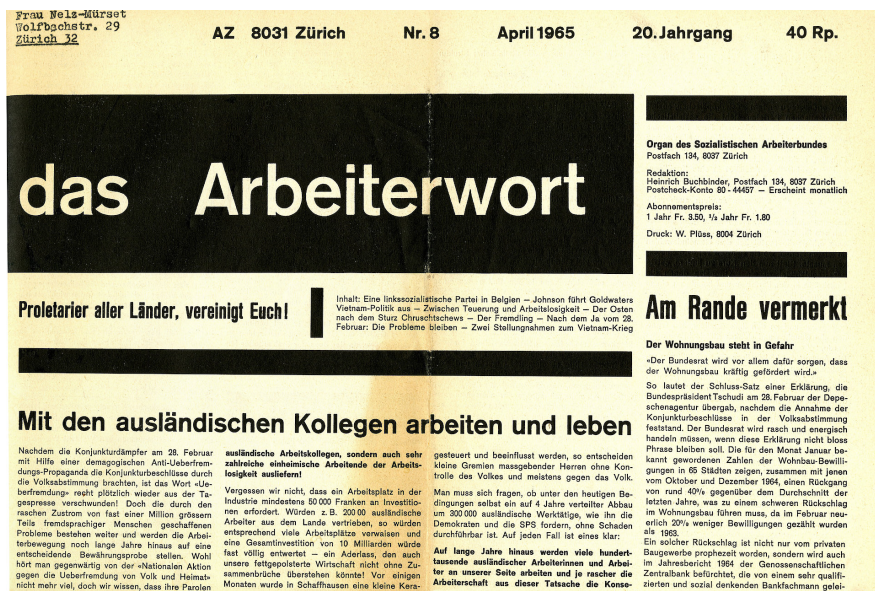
Frau Nelz-Mürset
Wolfbachstr. 29
Zürich 32

AZ 8031 Zürich Nr. 8 April 1965 20. Jahrgang 40 Rp.

das Arbeiterwort

Organ des Sozialistischen Arbeiterbundes
Postfach 134, 8037 Zürich

Redaktion:
Heinrich Buchbinder, Postfach 134, 8037 Zürich
Postcheck-Konto 80 - 44457 – Erscheint monatlich

Abonnementspreis:
1 Jahr Fr. 3.50, ½ Jahr Fr. 1.80

Druck: W. Plüss, 8004 Zürich

Proletarier aller Länder, vereinigt Euch!

Inhalt: Eine linkssozialistische Partei in Belgien – Johnson führt Goldwaters Vietnam-Politik aus – Zwischen Teuerung und Arbeitslosigkeit – Der Osten nach dem Sturz Chruschtschews – Der Fremdling – Nach dem Ja vom 28. Februar: Die Probleme bleiben – Zwei Stellungnahmen zum Vietnam-Krieg

Am Rande vermerkt

Der Wohnungsbau steht in Gefahr

«Der Bundesrat wird vor allem dafür sorgen, dass der Wohnungsbau kräftig gefördert wird.»

So lautet der Schluss-Satz einer Erklärung, die Bundespräsident Tschudi am 28. Februar der Depeschenagentur übergab, nachdem die Annahme der Konjunkturbeschlüsse in der Volksabstimmung feststand. Der Bundesrat wird rasch und energisch handeln müssen, wenn diese Erklärung nicht bloss Phrase bleiben soll. Die für den Monat Januar bekannt gewordenen Zahlen der Wohnbau-Bewilligungen in 65 Städten zeigen, zusammen mit jenen vom Oktober und Dezember 1964, einen Rückgang von rund 40% gegenüber dem Durchschnitt der letzten Jahre, was zu einem schweren Rückschlag im Wohnungsbau führen muss, da im Februar neuerlich 20% weniger Bewilligungen gezählt wurden als 1963.

Ein solcher Rückschlag ist nicht nur vom privaten Baugewerbe prophezeit worden, sondern wird auch im Jahresbericht 1964 der Genossenschaftlichen Zentralbank befürchtet, die von einem sehr qualifizierten und sozial denkenden Bankfachmann gelei-

Mit den ausländischen Kollegen arbeiten und leben

Nachdem die Konjunkturdämpfer am 28. Februar mit Hilfe einer demagogischen Anti-Ueberfremdungs-Propaganda die Konjunkturbeschlüsse durch die Volksabstimmung brachten, ist das Wort «Ueberfremdung» recht plötzlich wieder aus der Tagespresse verschwunden! Doch die durch den raschen Zustrom von fast einer Million grössern Teils fremdsprachiger Menschen geschaffenen Probleme bestehen weiter und werden die Arbeiterbewegung noch lange Jahre hinaus auf eine entscheidende Bewährungsprobe stellen. Wohl hört man gegenwärtig von der «Nationalen Aktion gegen die Ueberfremdung von Volk und Heimat» nicht mehr viel, doch wir wissen, dass ihre Parolen

ausländische Arbeitskollegen, sondern auch sehr zahlreiche einheimische Arbeitende der Arbeitslosigkeit ausliefern!

Vergessen wir nicht, dass ein Arbeitsplatz in der Industrie mindestens 50 000 Franken an Investitionen erfordert. Würden z. B. 200 00 ausländische Arbeiter aus dem Lande vertrieben, so würden entsprechend viele Arbeitsplätze verwaisen und eine Gesamtinvestition von 10 Milliarden würde fast völlig entwertet – ein Aderlass, den auch unsere fettgepolsterte Wirtschaft nicht ohne Zusammenbrüche überstehen könnte! Vor einigen Monaten wurde in Schaffhausen eine kleine Kera-

gesteuert und beeinflusst werden, so entscheiden kleine Gremien massgebender Herren ohne Kontrolle des Volkes und meistens gegen das Volk.

Man muss sich fragen, ob unter den heutigen Bedingungen selbst ein auf 4 Jahre verteilter Abbau um 300 000 ausländische Werktätige, wie ihn die Demokraten und die SPS fordern, ohne Schaden durchführbar ist. Auf jeden Fall ist eines klar:

Auf lange Jahre hinaus werden viele hunderttausende ausländischer Arbeiterinnen und Arbeiter an unserer Seite arbeiten und je rascher die Arbeiterschaft aus dieser Tatsache die Konse-